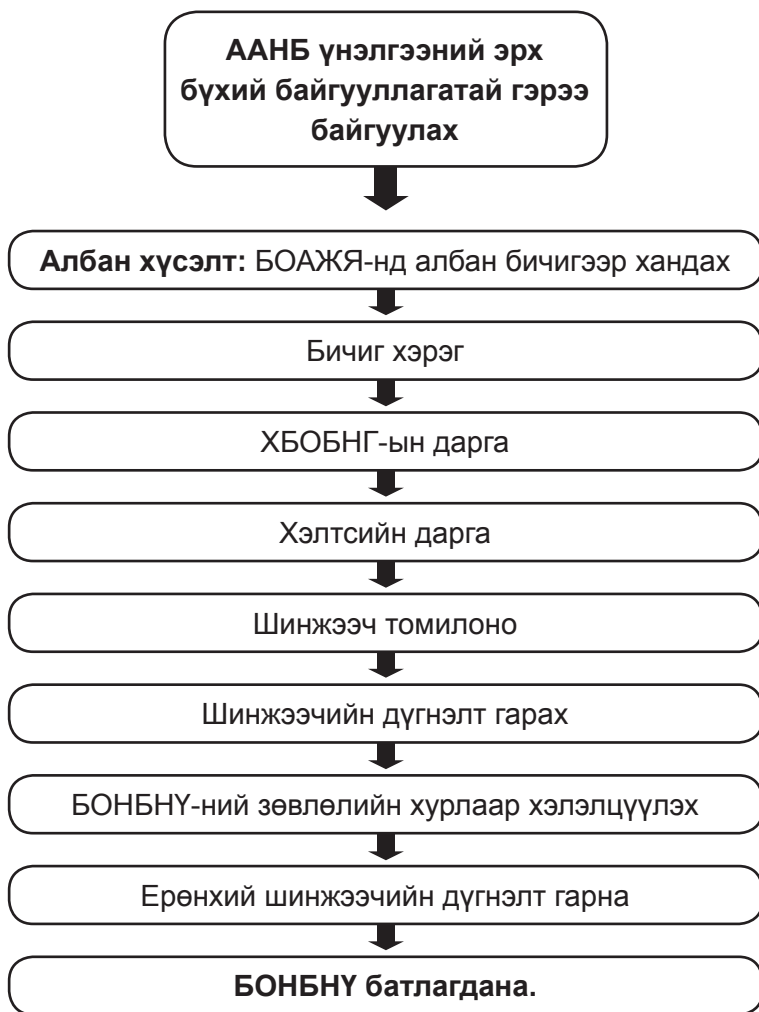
ААНБ үнэлгээний эрх бүхий байгууллагатай гэрээ байгуулах

Албан хүсэлт: БОАЖЯ-нд албан бичигээр хандах

Бичиг хэрэг

ХБОБНГ-ын дарга

Хэлтсийн дарга

Шинжээч томилоно

Шинжээчийн дүгнэлт гарах

БОНБНҮ-ний зөвлөлийн хурлаар хэлэлцүүлэх

Ерөнхий шинжээчийн дүгнэлт гарна

БОНБНҮ батлагдана.